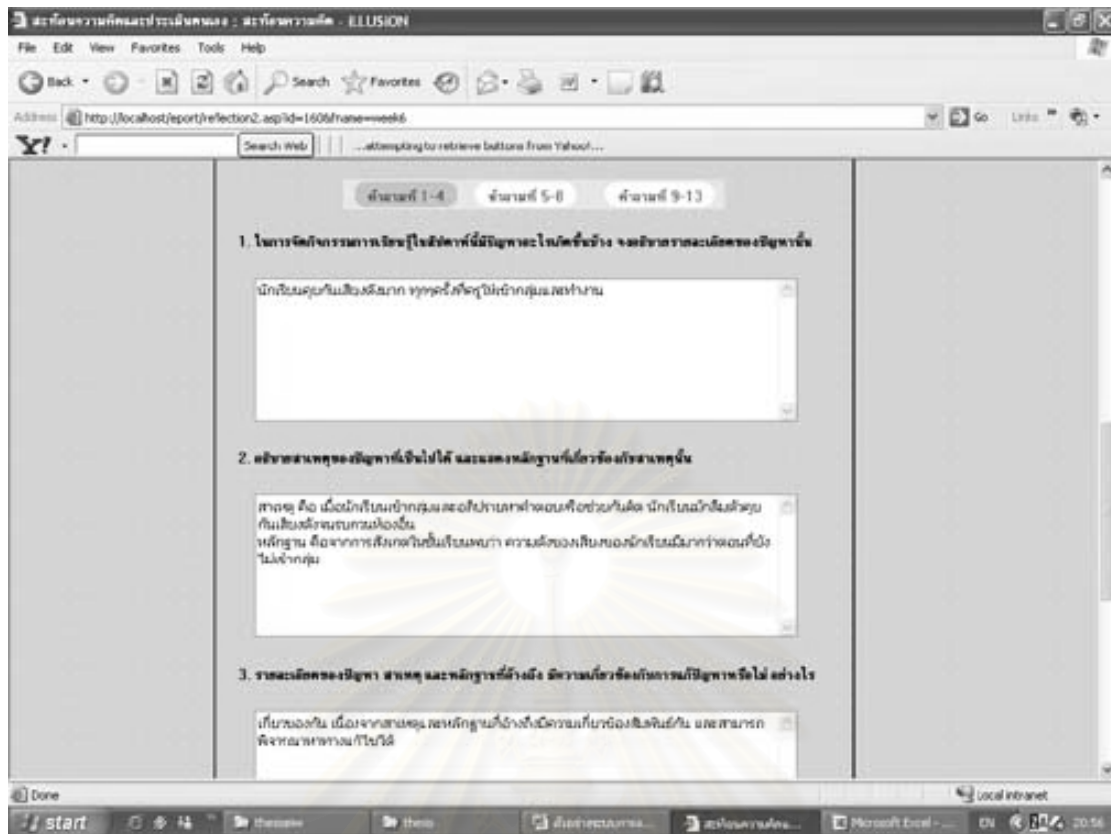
สะท้อนความคิดและประเมินตนเอง : สะท้อนความคิด - ELLUSION

File Edit View Favorites Tools Help

Back Search Favorites

Address http://localhost/eport/reflection2.asp?id=1608&name=week6 Go Links

Y! Search Web ...attempting to retrieve buttons from Yahoo!...

คำถามที่ 1-4 คำถามที่ 5-8 คำถามที่ 9-13

1. ในการจัดกิจกรรมการเรียนรู้ในสัปดาห์นี้มีปัญหาอะไรเกิดขึ้นบ้าง จงอธิบายรายละเอียดของปัญหานั้น

นักเรียนคุยกันเสียงดังมาก ทุกครั้งที่ครูให้เข้ากลุ่มและทำงาน

2. อธิบายสาเหตุของปัญหาที่เป็นไปได้ และแสดงหลักฐานที่เกี่ยวข้องกับสาเหตุนั้น

สาเหตุ คือ เมื่อนักเรียนเข้ากลุ่มและอภิปรายหาคำตอบหรือช่วยกันคิด นักเรียนมักสื่อสารคุยกันเสียงดังจนรบกวนห้องอื่น
หลักฐาน คือจากการสังเกตในชั้นเรียนพบว่า ความดังของเสียงของนักเรียนมีมากจนทำให้ไม่ได้ยินคำตอบที่ยังไม่เข้ากลุ่ม

3. รายละเอียดของปัญหา สาเหตุ และหลักฐานที่อ้างถึง มีความเกี่ยวข้องกับการแก้ปัญหาหรือไม่ อย่างไร

เกี่ยวของกัน เนื่องจากสาเหตุและหลักฐานที่อ้างถึงมีความเกี่ยวข้องสัมพันธ์กัน และสามารถพิจารณาหาทางแก้ไขได้

Done Local intranet

start thesis thesis Microsoft Excel - EN 20:56